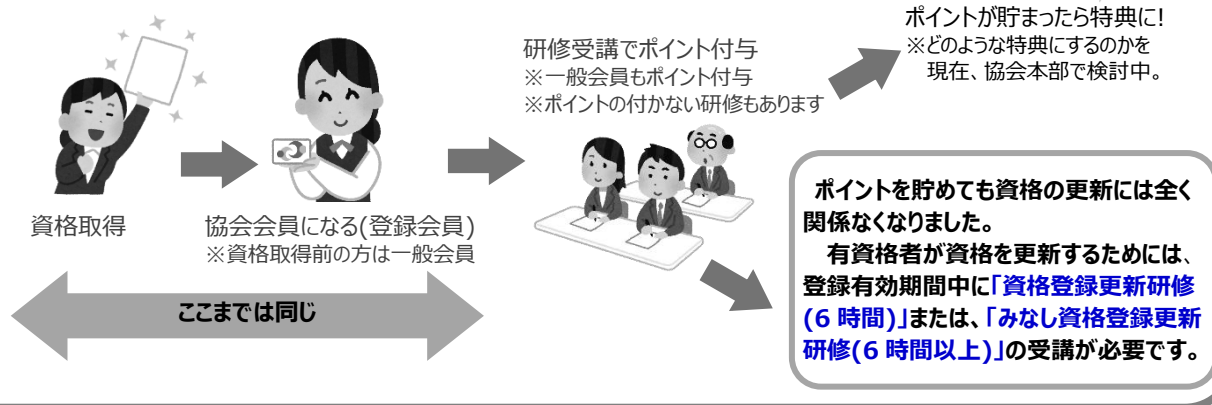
資格取得

協会会員になる(登録会員)
※資格取得前の方は一般会員

ここまでは同じ

研修受講でポイント付与
※一般会員もポイント付与
※ポイントの付かない研修もあります

ポイントが貯まったら特典に!
※どのような特典にするのかを
現在、協会本部で検討中。

ポイントを貯めても資格の更新には全く関係なくなりました。

有資格者が資格を更新するためには、登録有効期間中に「資格登録更新研修(6 時間)」または、「みなし資格登録更新研修(6 時間以上)」の受講が必要です。